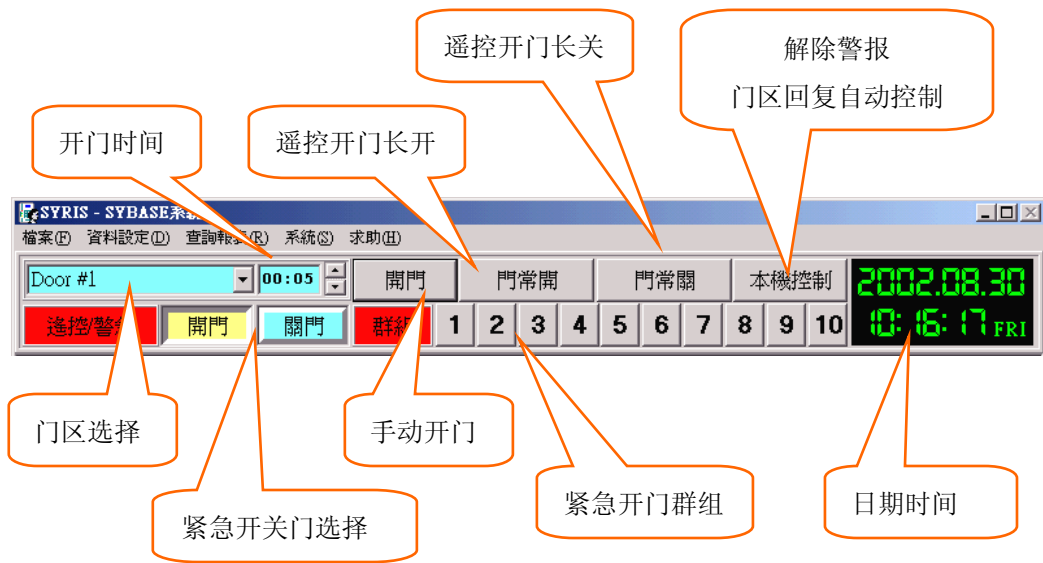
遥控开门长关

解除警报
门区回复自动控制

开门时间

遥控开门长开

SYRIS - SYBASE系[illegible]

檔案(F) 資料設定(D) 查詢報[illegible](R) 系統(S) 求助(H)

Door #1

00:05

開門

門常開

門常關

本機控制

2002.08.30

10:16:17 FRI

遙控/警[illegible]

開門

關門

群組

1 2 3 4 5 6 7 8 9 10

门区选择

手动开门

紧急开门群组

日期时间

紧急开关门选择